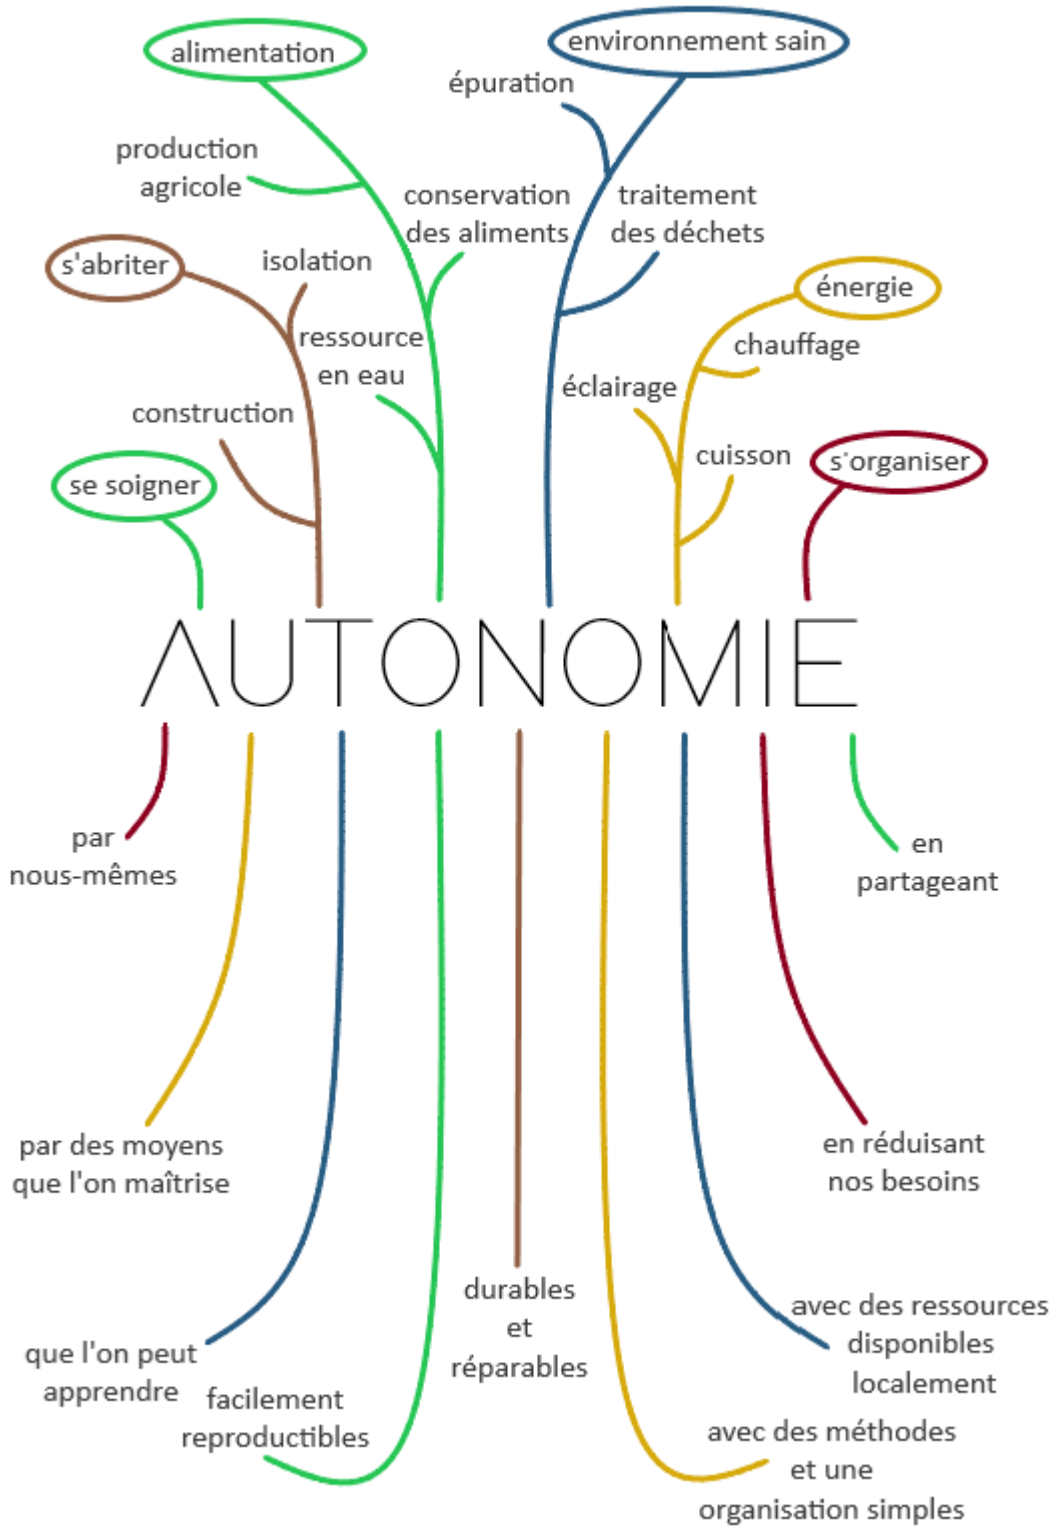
alimentation

environnement sain

épuration

production agricole

conservation des aliments

traitement des déchets

s'abriter

isolation

énergie

ressource en eau

chauffage

éclairage

construction

cuisson

s'organiser

se soigner

AUTONOMIE

par nous-mêmes

en partageant

par des moyens que l'on maîtrise

en réduisant nos besoins

durables et réparables

avec des ressources disponibles localement

que l'on peut apprendre

facilement reproductibles

avec des méthodes et une organisation simples